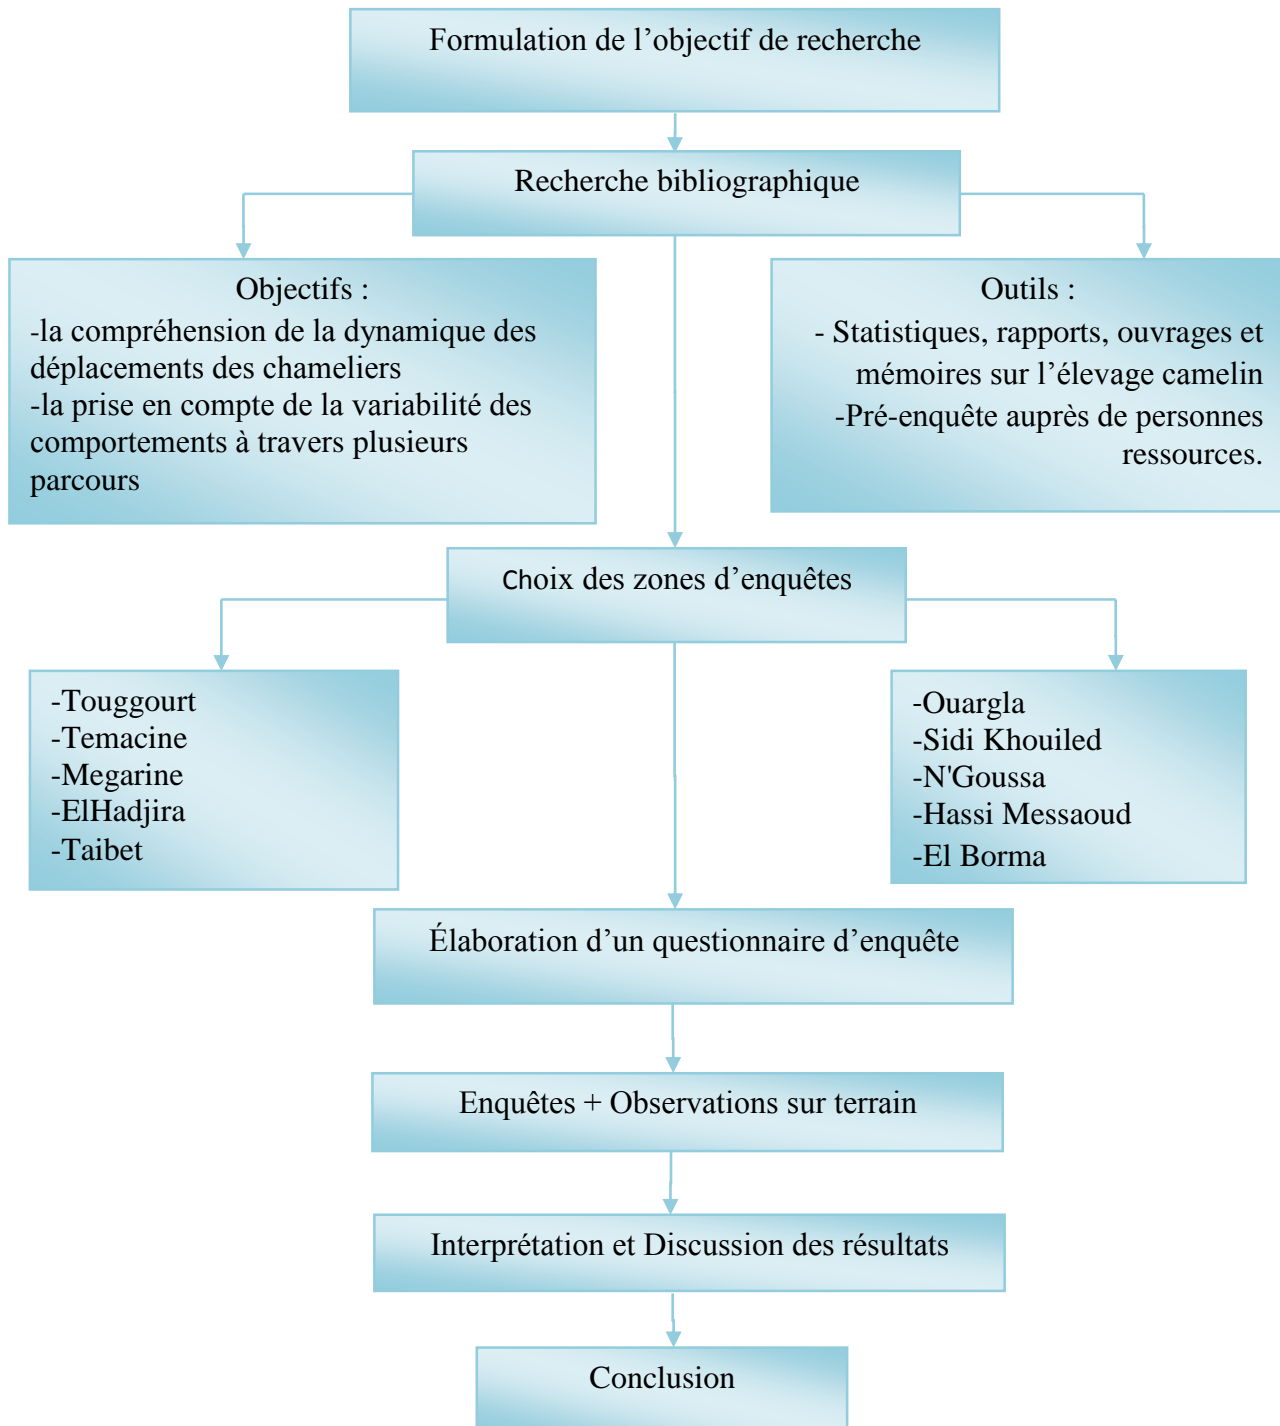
Formulation de l’objectif de recherche

Recherche bibliographique

Objectifs :
-la compréhension de la dynamique des déplacements des chameliers
-la prise en compte de la variabilité des comportements à travers plusieurs parcours

Outils :
- Statistiques, rapports, ouvrages et mémoires sur l’élevage camelin
-Pré-enquête auprès de personnes ressources.

Choix des zones d’enquêtes

-Touggourt
-Temacine
-Megarine
-ElHadjira
-Taibet

-Ouargla
-Sidi Khouiled
-N'Goussa
-Hassi Messaoud
-El Borma

Élaboration d’un questionnaire d’enquête

Enquêtes + Observations sur terrain

Interprétation et Discussion des résultats

Conclusion